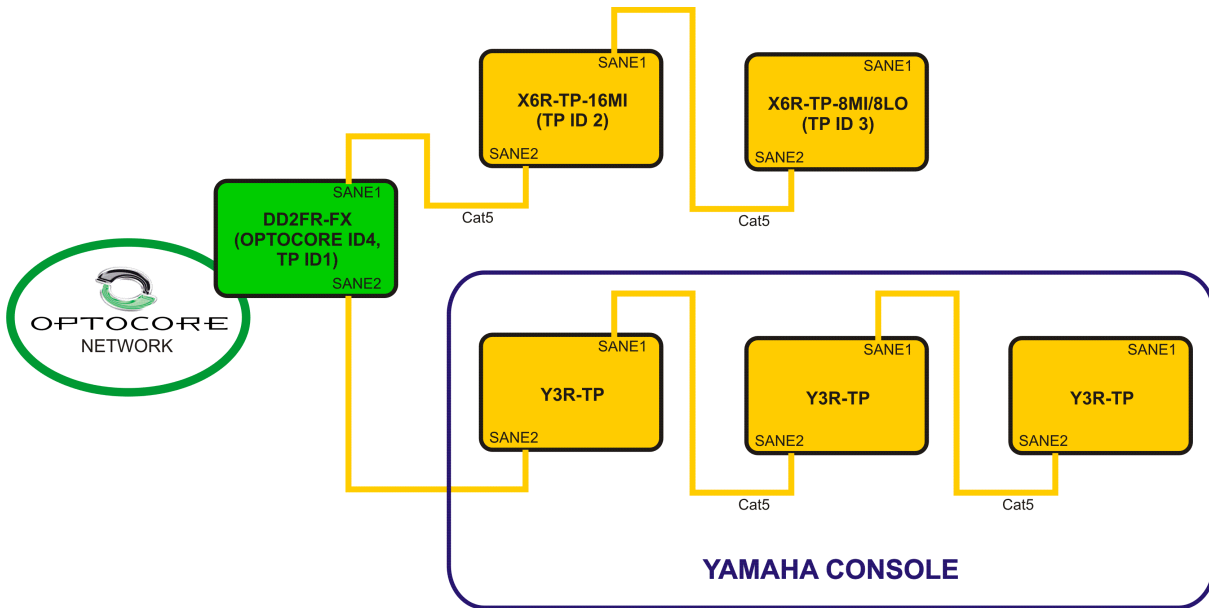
SANE1
X6R-TP-16MI
(TP ID 2)
SANE2

SANE1
X6R-TP-8MI/8LO
(TP ID 3)
SANE2

SANE1
DD2FR-FX
(OPTOCORE ID4,
TP ID1)
SANE2

Cat5

Cat5

OPTOCORE
NETWORK

SANE1
Y3R-TP
SANE2

SANE1
Y3R-TP
SANE2

SANE1
Y3R-TP
SANE2

Cat5

Cat5

YAMAHA CONSOLE